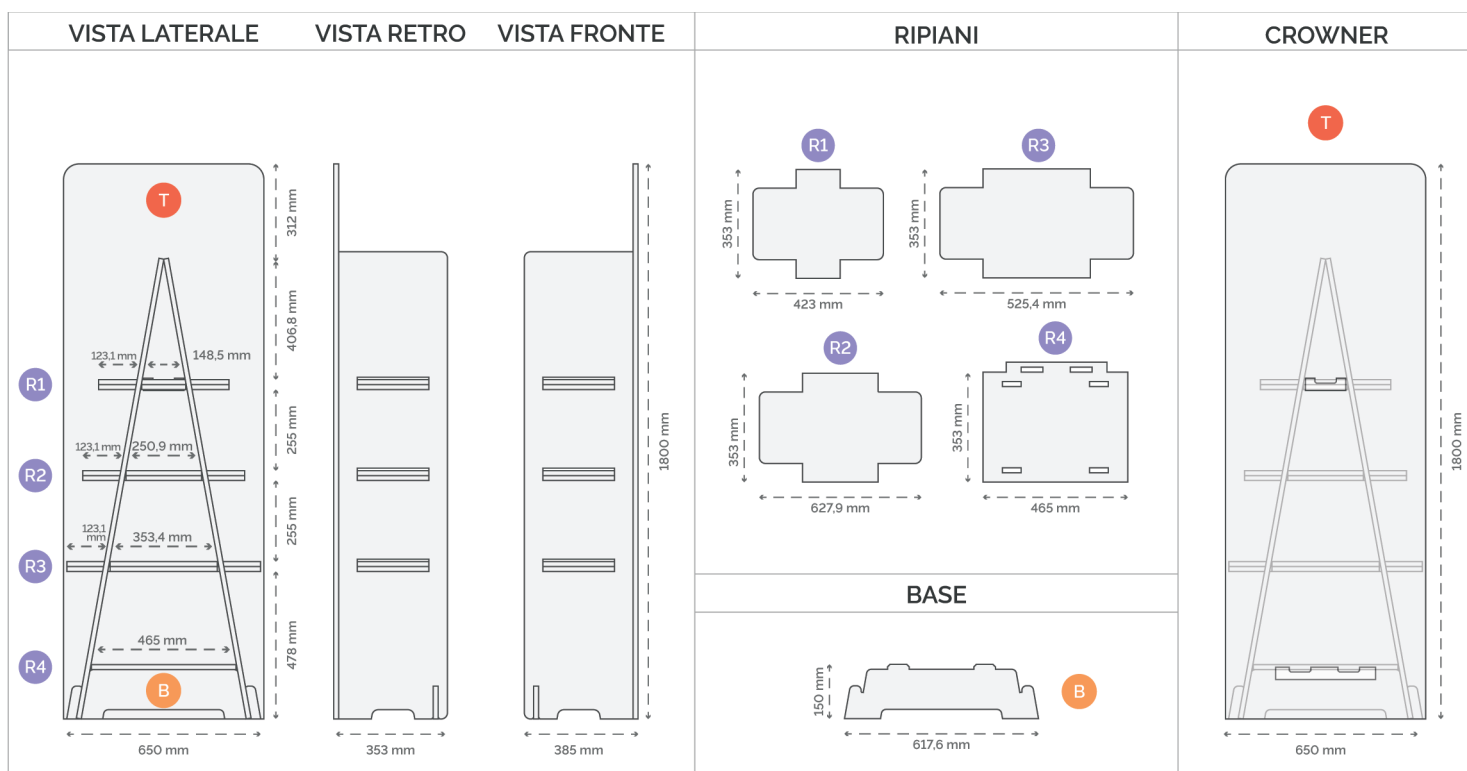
VISTA LATERALE

VISTA RETRO

VISTA FRONTE

RIPIANI

CROWNER

T

312 mm

406,8 mm

123,1 mm

148,5 mm

R1

255 mm

123,1 mm

250,9 mm

R2

255 mm

123,1 mm

353,4 mm

R3

478 mm

465 mm

R4

B

650 mm

353 mm

1800 mm

385 mm

R1

353 mm

423 mm

R3

353 mm

525,4 mm

R2

353 mm

627,9 mm

R4

353 mm

465 mm

BASE

150 mm

617,6 mm

B

T

1800 mm

650 mm